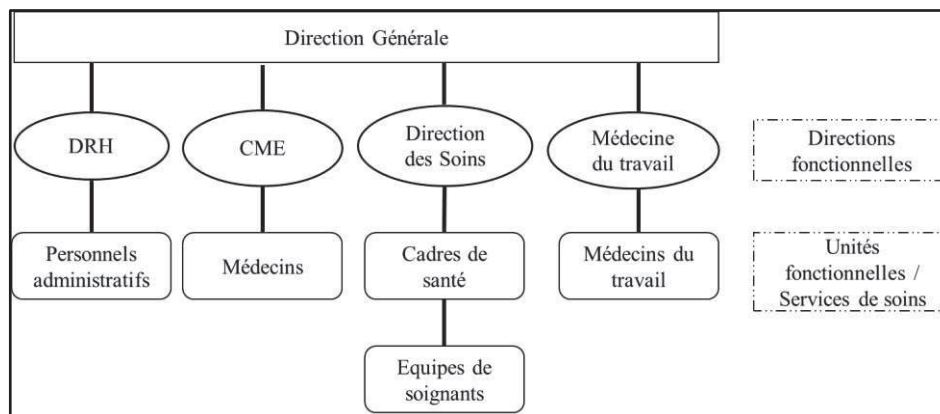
Direction Générale

DRH

CME

Direction des Soins

Médecine du travail

Directions fonctionnelles

Personnels administratifs

Médecins

Cadres de santé

Médecins du travail

Unités fonctionnelles / Services de soins

Equipes de soignants